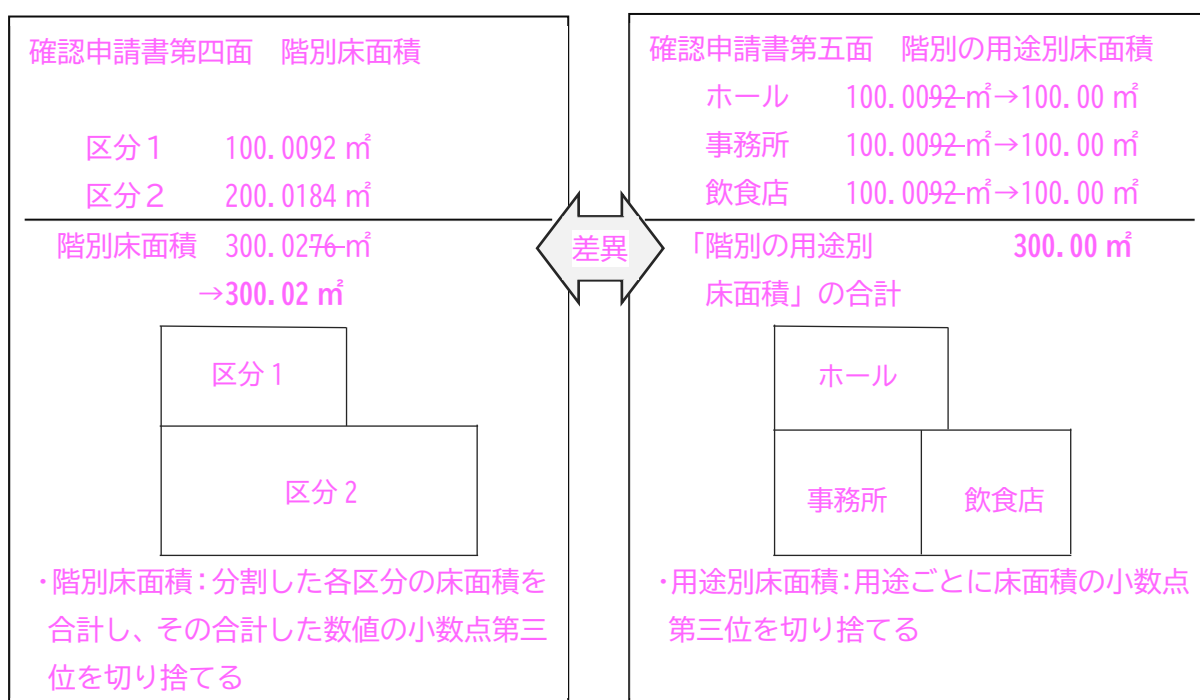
確認申請書第四面　階別床面積

区分１　100.0092 ㎡
区分２　200.0184 ㎡

階別床面積　300.0276 ㎡
→300.02 ㎡

区分 1

区分 2

・階別床面積：分割した各区分の床面積を合計し、その合計した数値の小数点第三位を切り捨てる

差異

確認申請書第五面　階別の用途別床面積
ホール　100.0092 ㎡→100.00 ㎡
事務所　100.0092 ㎡→100.00 ㎡
飲食店　100.0092 ㎡→100.00 ㎡

「階別の用途別床面積」の合計　300.00 ㎡

ホール

事務所

飲食店

・用途別床面積：用途ごとに床面積の小数点第三位を切り捨てる